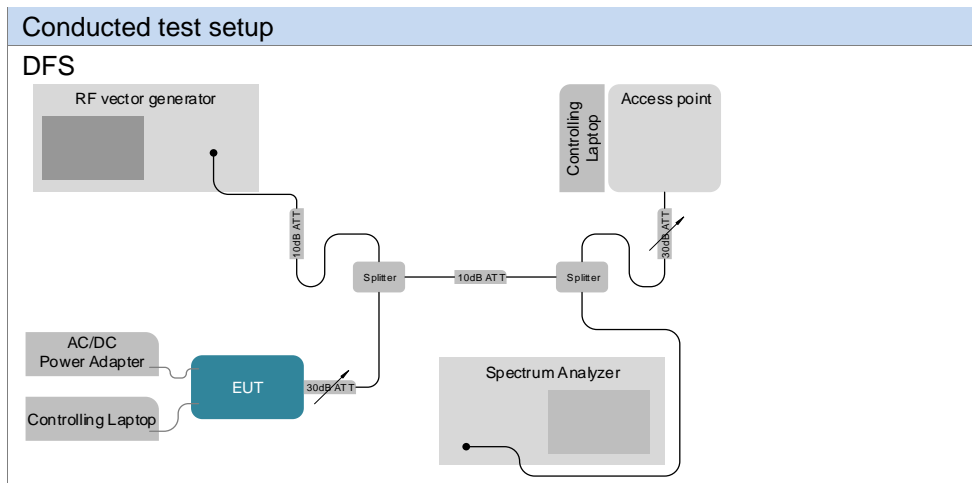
Conducted test setup

DFS

RF vector generator

Controlling Laptop

Access point

10dB ATT

30dB ATT

Splitter

10dB ATT

Splitter

AC/DC Power Adapter

EUT

30dB ATT

Spectrum Analyzer

Controlling Laptop